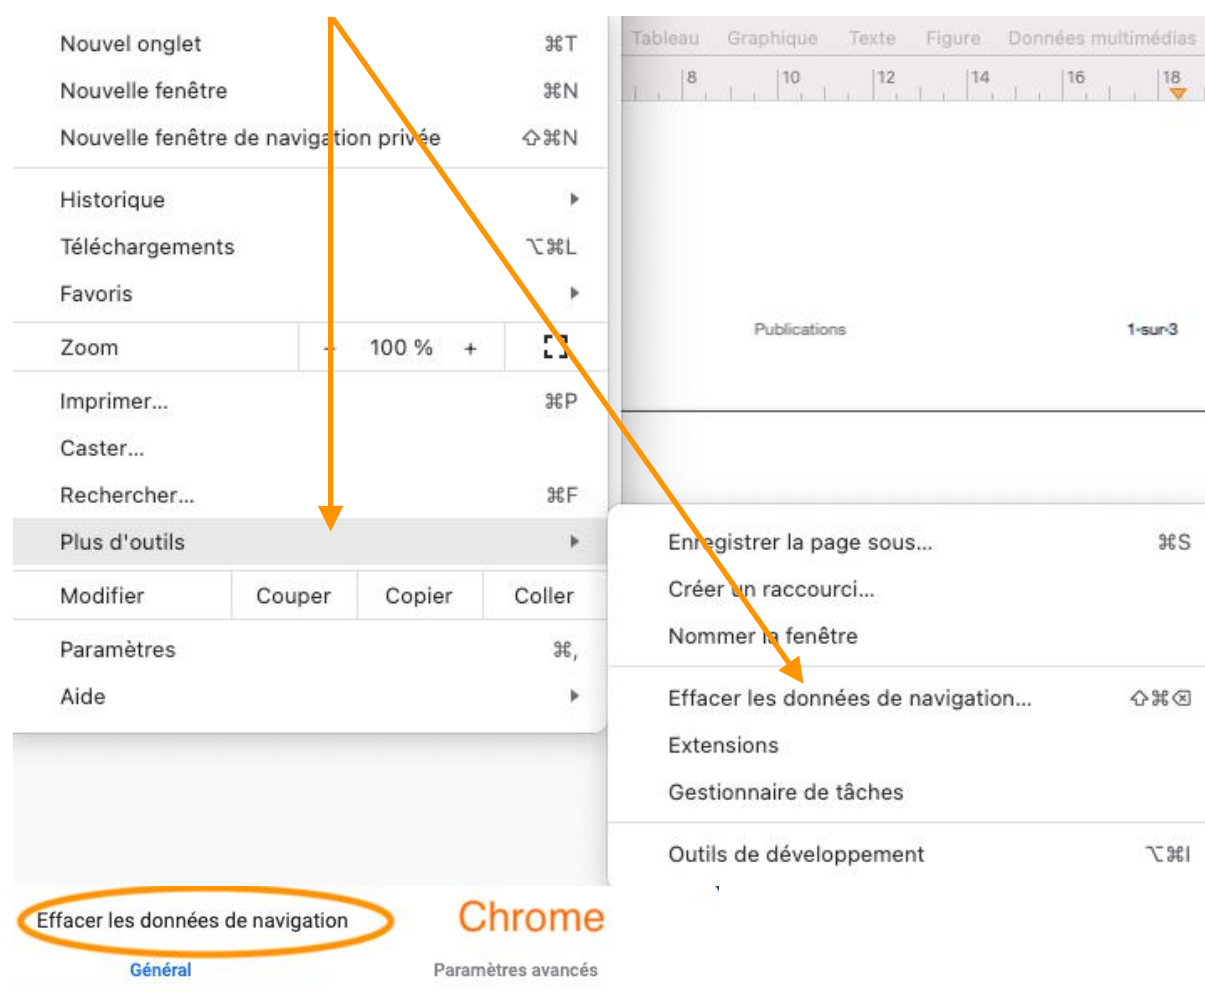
Nouvel onglet ⌘T
Nouvelle fenêtre ⌘N
Nouvelle fenêtre de navigation privée ⇧⌘N

Historique
Téléchargements ⌥⌘L
Favoris

Zoom – 100 % +

Imprimer... ⌘P
Caster...
Rechercher... ⌘F
Plus d'outils

Modifier Couper Copier Coller

Paramètres ⌘,
Aide

Tableau Graphique Texte Figure Données multimédias

8 10 12 14 16 18

Publications 1-sur-3

Enregistrer la page sous... ⌘S
Créer un raccourci...
Nommer la fenêtre

Effacer les données de navigation... ⇧⌘⌫
Extensions
Gestionnaire de tâches

Outils de développement ⌥⌘I

Effacer les données de navigation

Chrome

Général

Paramètres avancés